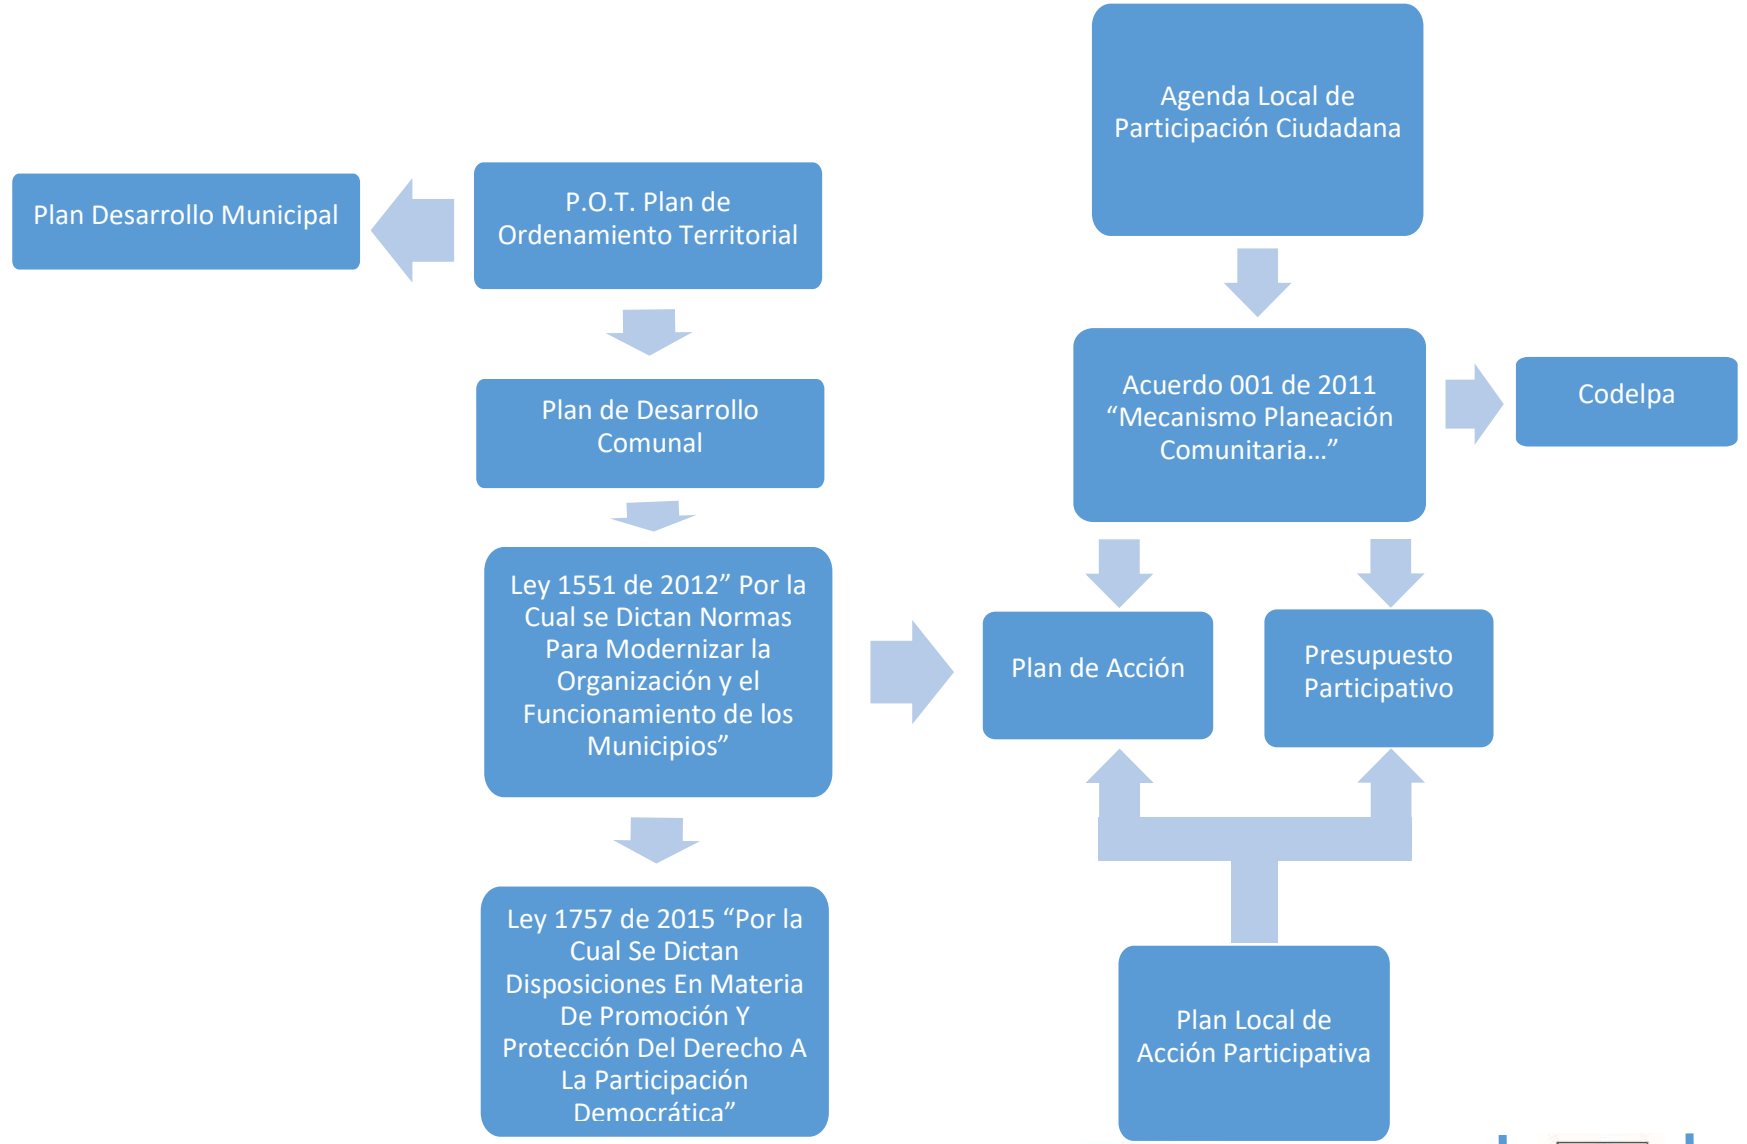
Agenda Local de Participación Ciudadana

Plan Desarrollo Municipal

P.O.T. Plan de Ordenamiento Territorial

Acuerdo 001 de 2011 "Mecanismo Planeación Comunitaria…"

Codelpa

Plan de Desarrollo Comunal

Ley 1551 de 2012" Por la Cual se Dictan Normas Para Modernizar la Organización y el Funcionamiento de los Municipios"

Plan de Acción

Presupuesto Participativo

Ley 1757 de 2015 "Por la Cual Se Dictan Disposiciones En Materia De Promoción Y Protección Del Derecho A La Participación Democrática"

Plan Local de Acción Participativa